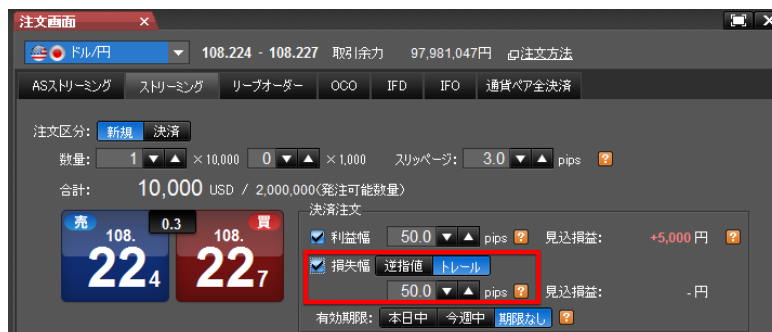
注文画面 ×

ドル/円 108.224 - 108.227 取引余力 97,981,047円 注文方法

ASストリーミング ストリーミング リーブオーダー OCO IFD IFO 通貨ペア全決済

注文区分: 新規 決済

数量: 1 × 10,000 0 × 1,000 スリッページ: 3.0 pips ?

合計: 10,000 USD / 2,000,000(発注可能数量)

売 108. 22 4

0.3

買 108. 22 7

決済注文

利益幅 50.0 pips ? 見込損益: +5,000 円 ?

損失幅 逆指値 トレール

50.0 pips ? 見込損益: - 円 ?

有効期限: 本日中 今週中 期限なし ?